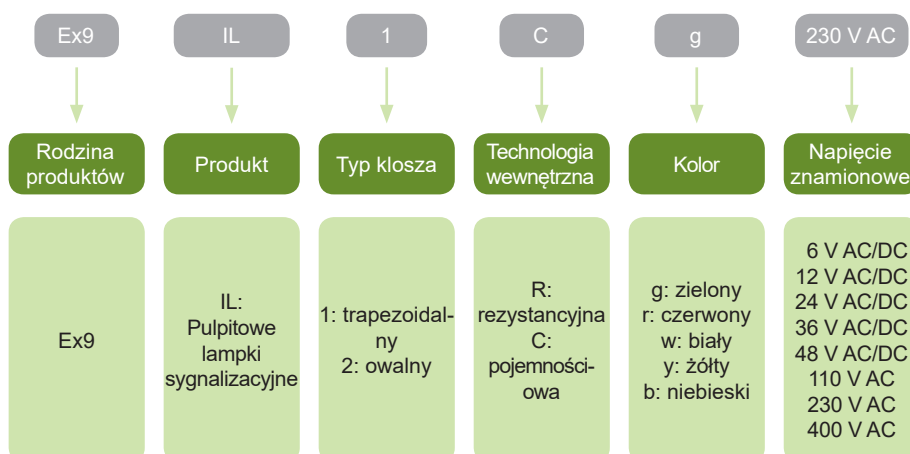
Ex9
IL
1
C
g
230 V AC

Rodzina produktów
Produkt
Typ klosza
Technologia wewnętrzna
Kolor
Napięcie znamionowe

Ex9

IL: Pulpitowe lampki sygnalizacyjne

1: trapezoidalny
2: owalny

R: rezystancyjna
C: pojemnościowa

g: zielony
r: czerwony
w: biały
y: żółty
b: niebieski

6 V AC/DC
12 V AC/DC
24 V AC/DC
36 V AC/DC
48 V AC/DC
110 V AC
230 V AC
400 V AC